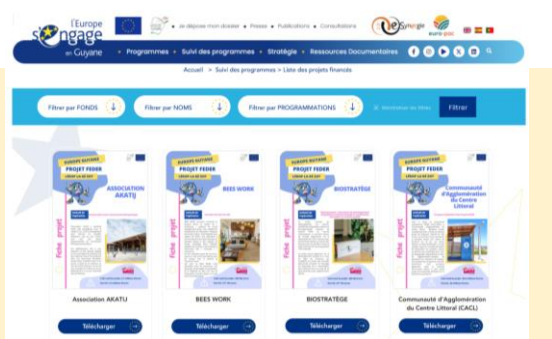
l'Europe s'engage en Guyane

Je dépose mon dossier • Presse • Publications • Consultations

Programmes • Suivi des programmes • Stratégie • Ressources Documentaires

Accueil > Suivi des programmes > Liste des projets financés

Filtrer par FONDS

Filtrer par NOMS

Filtrer par PROGRAMMATIONS

Filtrer

EUROPE GUYANE PROJET FEDER ASSOCIATION AKATU Fiche projet

EUROPE GUYANE PROJET FEDER BEES WORK Fiche projet

EUROPE GUYANE PROJET FEDER BIOSTRATÈGE Fiche projet

EUROPE GUYANE PROJET FEDER Communauté d'Agglomération du Centre Littoral Fiche projet

Association AKATU

BEES WORK

BIOSTRATÈGE

Communauté d'Agglomération du Centre Littoral (CACL)

Télécharger

Télécharger

Télécharger

Télécharger